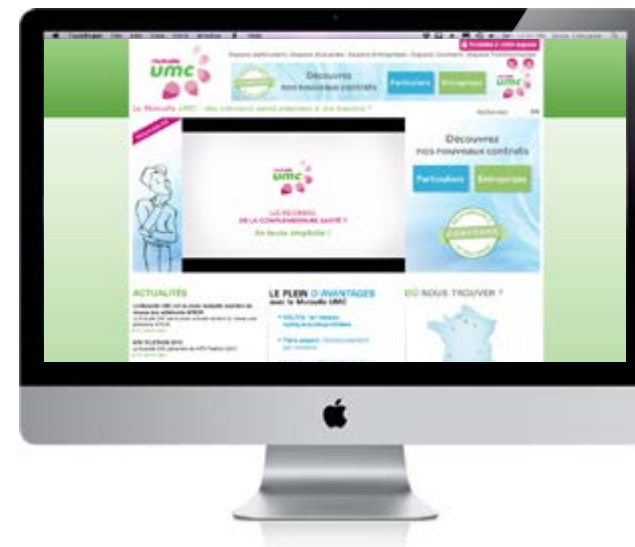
umc

Espace particuliers | Espace Entreprises | Espace Courtiers

Découvrez nos nouveaux contrats

Particuliers

Entreprises

La Mutuelle UMC : des solutions santé adaptées à vos besoins !

Recherche

Nouveauté

umc

LES RECORDS DE LA COMPLÉMENTAIRE SANTÉ ?

En toute simplicité !

Découvrez nos nouveaux contrats

Particuliers

Entreprises

ACTUALITÉS

LE PLEIN D'AVANTAGES avec la Mutuelle UMC

OÙ NOUS TROUVER ?